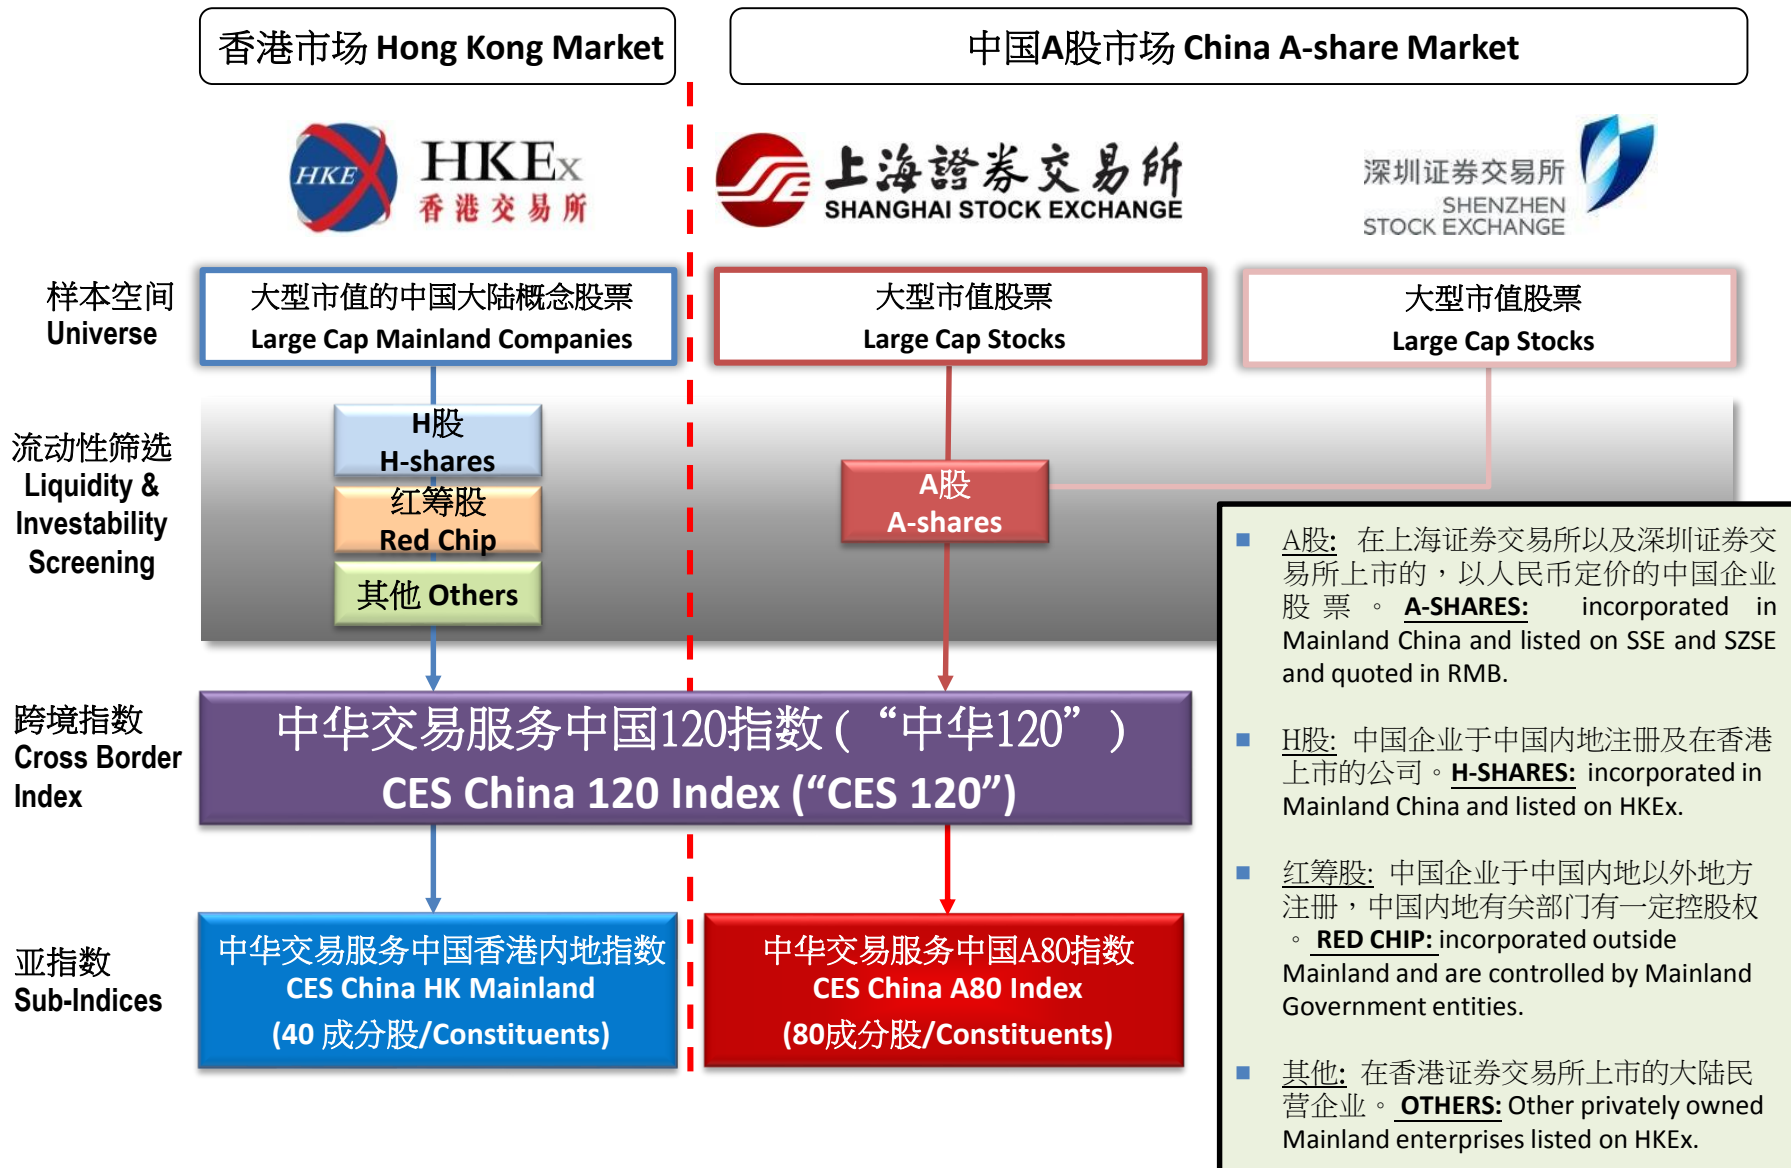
香港市场 Hong Kong Market

中国A股市场 China A-share Market

HKE HKEx 香港交易所

上海證券交易所 SHANGHAI STOCK EXCHANGE

深圳证券交易所 SHENZHEN STOCK EXCHANGE

样本空间 Universe

大型市值的中国大陆概念股票 Large Cap Mainland Companies

大型市值股票 Large Cap Stocks

大型市值股票 Large Cap Stocks

流动性筛选 Liquidity & Investability Screening

H股 H-shares

红筹股 Red Chip

其他 Others

A股 A-shares

跨境指数 Cross Border Index

中华交易服务中国120指数（“中华120”）
CES China 120 Index (“CES 120”)

亚指数 Sub-Indices

中华交易服务中国香港内地指数 CES China HK Mainland (40 成分股/Constituents)

中华交易服务中国A80指数 CES China A80 Index (80成分股/Constituents)

A股: 在上海证券交易所以及深圳证券交易所上市的，以人民币定价的中国企业股票。 A-SHARES: incorporated in Mainland China and listed on SSE and SZSE and quoted in RMB.

H股: 中国企业于中国内地注册及在香港上市的公司。H-SHARES: incorporated in Mainland China and listed on HKEx.

红筹股: 中国企业于中国内地以外地方注册，中国内地有关部门有一定控股权。 RED CHIP: incorporated outside Mainland and are controlled by Mainland Government entities.

其他: 在香港证券交易所上市的大陆民营企业。 OTHERS: Other privately owned Mainland enterprises listed on HKEx.